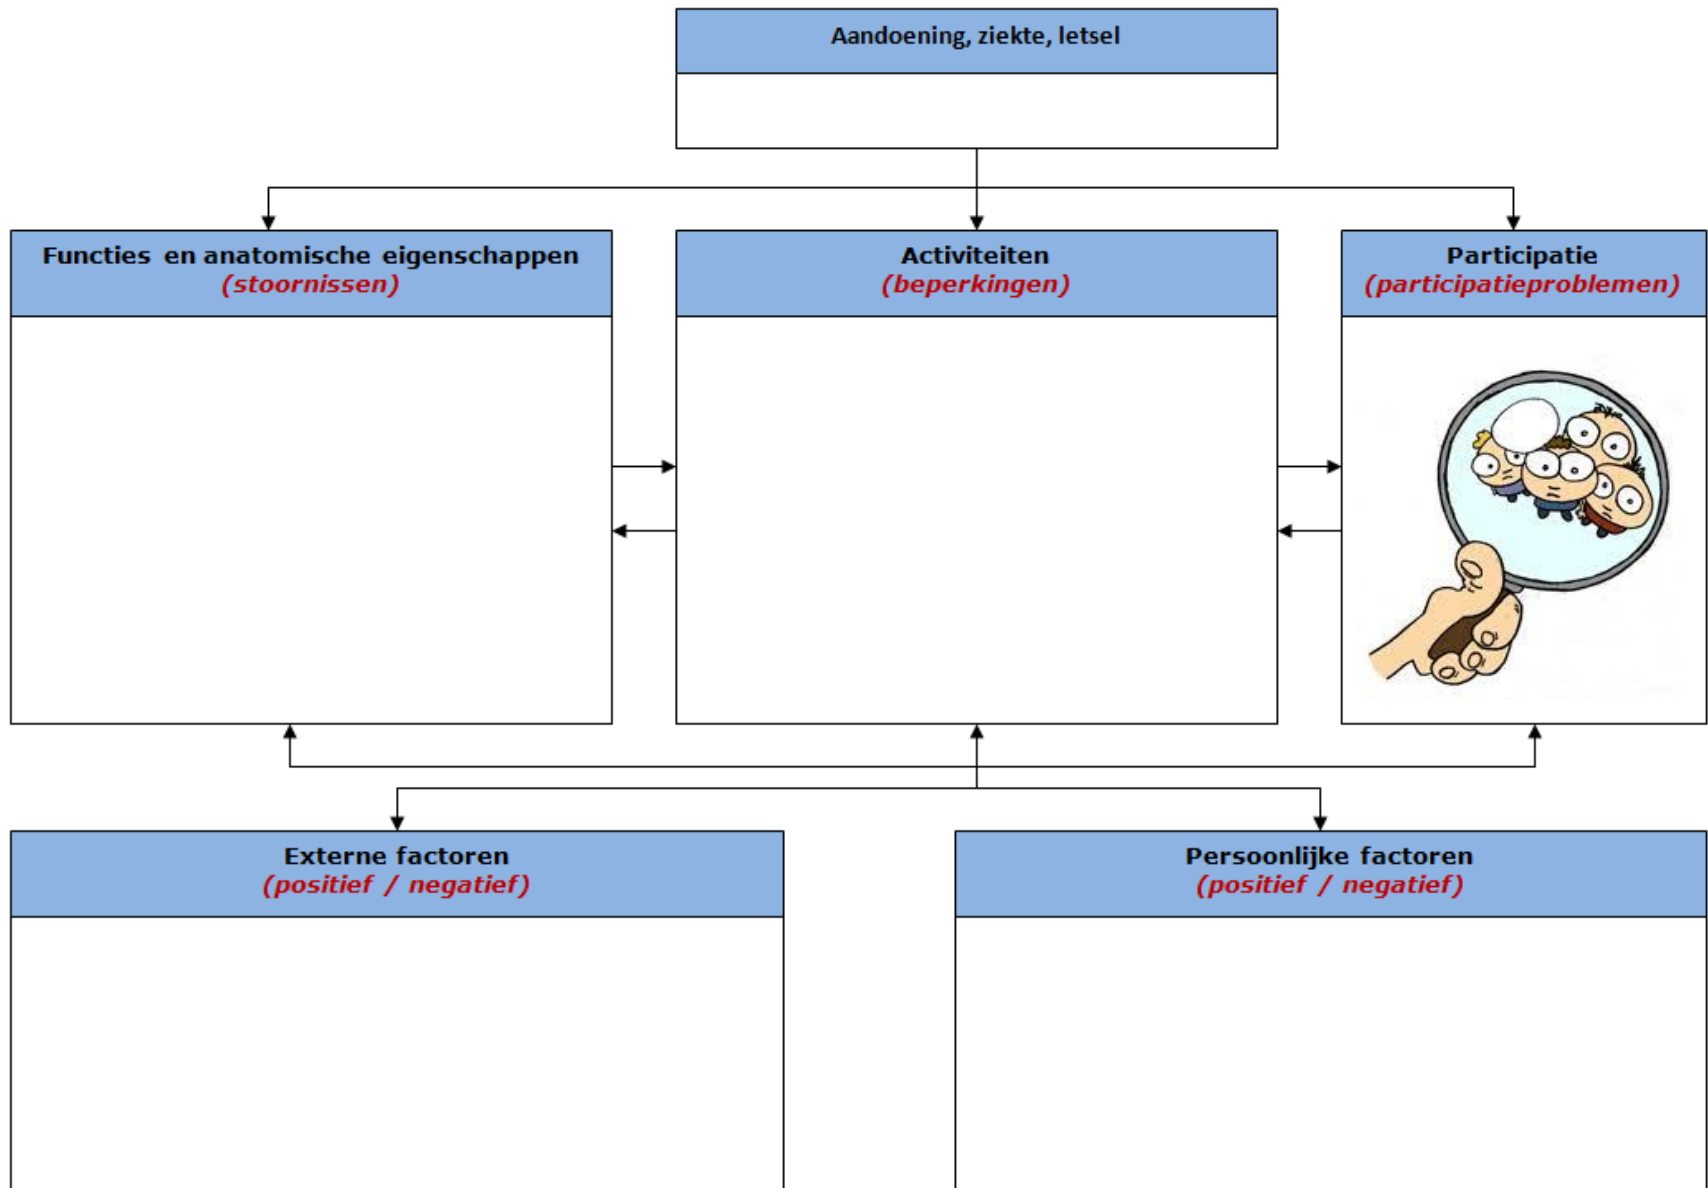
Aandoening, ziekte, letsel

Functies en anatomische eigenschappen
(stoornissen)

Activiteiten
(beperkingen)

Participatie
(participatieproblemen)

Externe factoren
(positief / negatief)

Persoonlijke factoren
(positief / negatief)